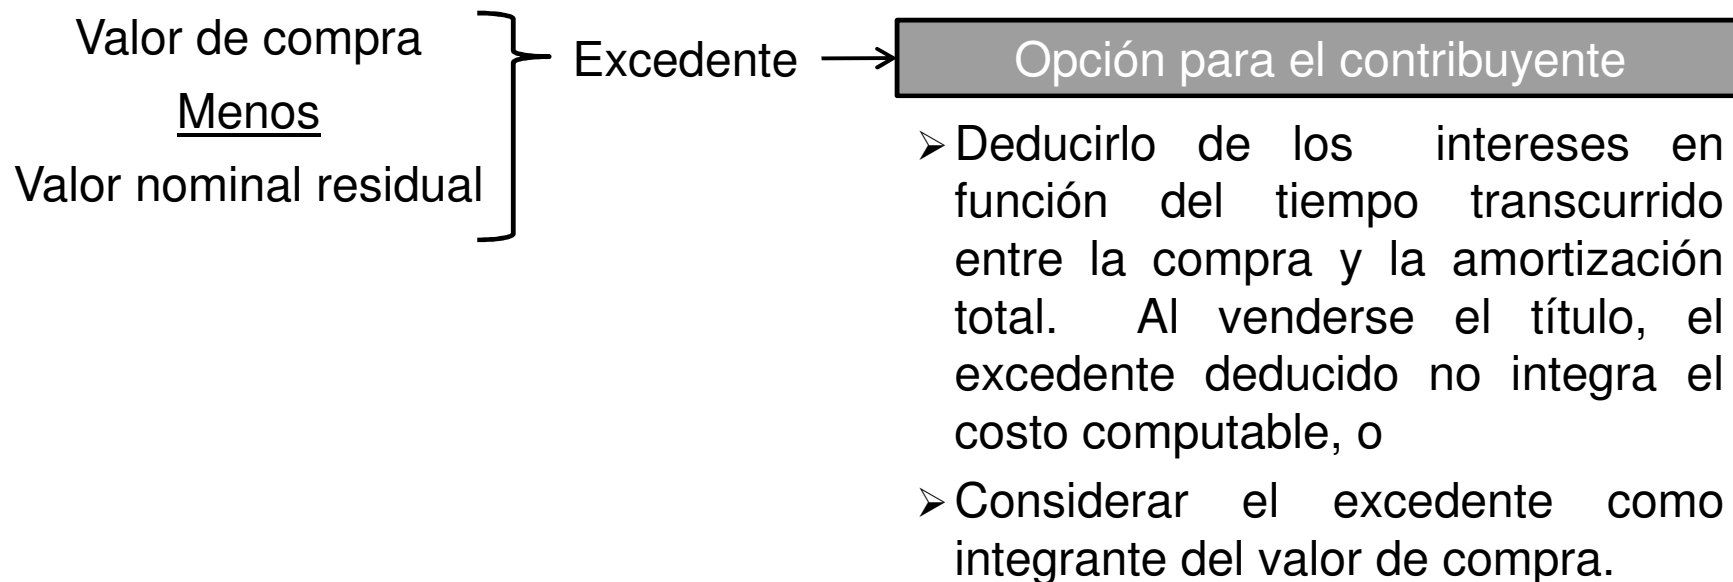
Valor de compra

Menos

Valor nominal residual

Excedente

Opción para el contribuyente

➢ Deducirlo de los intereses en función del tiempo transcurrido entre la compra y la amortización total. Al venderse el título, el excedente deducido no integra el costo computable, o

➢ Considerar el excedente como integrante del valor de compra.